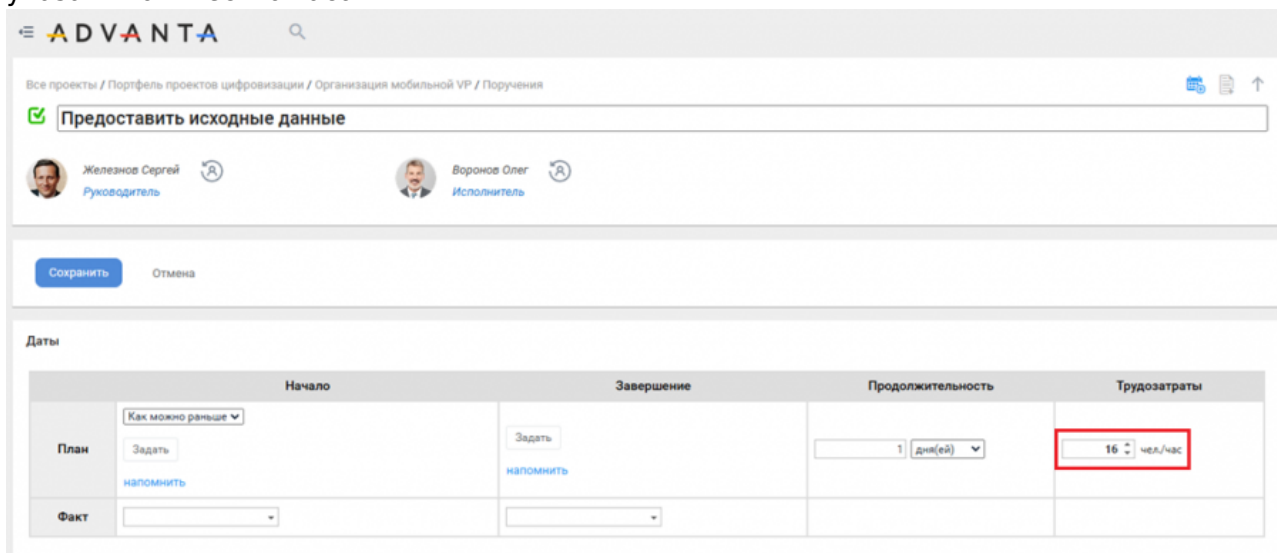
ADVANTA

Все проекты / Портфель проектов цифровизации / Организация мобильной VP / Поручения

Предоставить исходные данные

Железнов Сергей
Руководитель

Воронов Олег
Исполнитель

Сохранить
Отмена

Даты

| | Начало | Завершение | Продолжительность | Трудозатраты |
|---|---|---|---|---|
| План | Как можно раньше Задать напомнить | Задать напомнить | 1 дня(ей) | 16 чел./час |
| Факт | | | | |